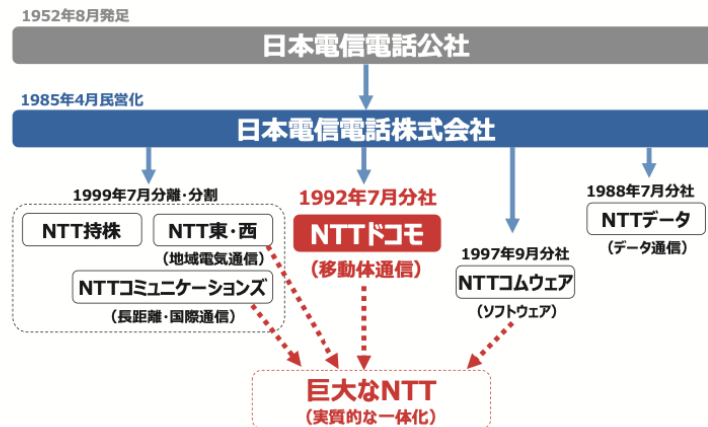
1952年8月発足

日本電信電話公社

1985年4月民営化

日本電信電話株式会社

1999年7月分離・分割

NTT持株

NTT東・西

(地域電気通信)

NTTコミュニケーションズ

(長距離・国際通信)

1992年7月分社

NTTドコモ

(移動体通信)

1997年9月分社

NTTコムウェア

(ソフトウェア)

1988年7月分社

NTTデータ

(データ通信)

巨大なNTT

(実質的な一体化)